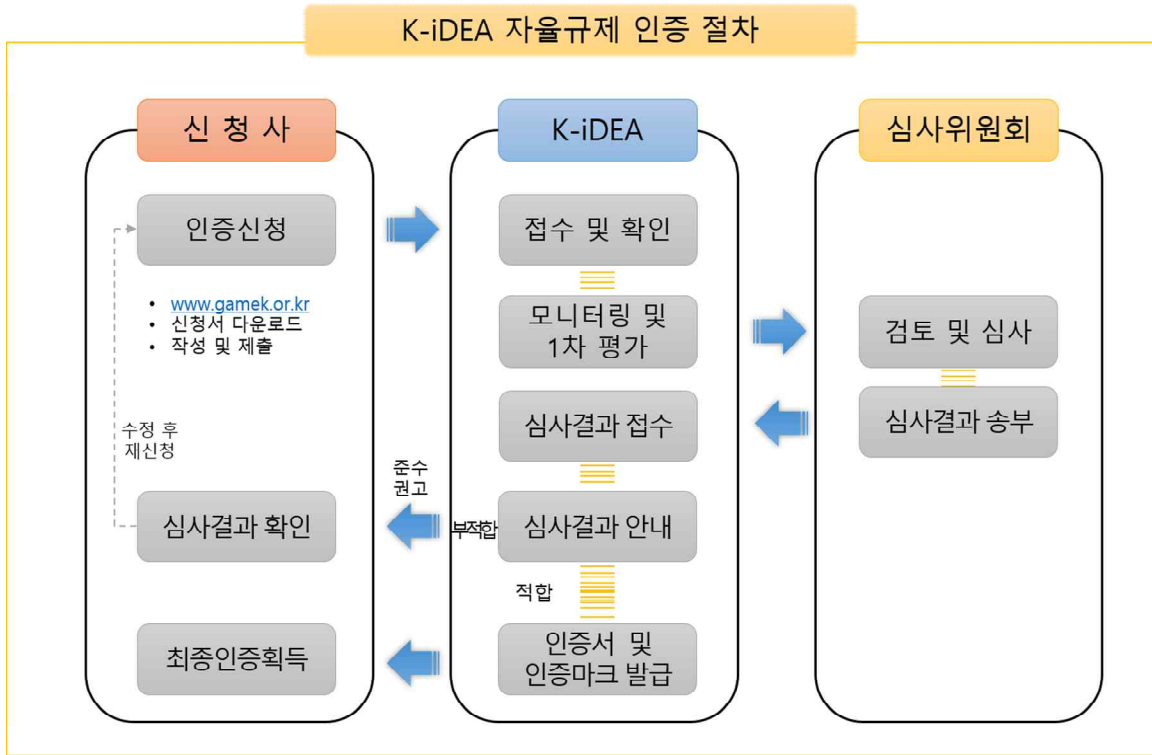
K-iDEA 자율규제 인증 절차

신 청 사

인증신청

• www.gamek.or.kr
• 신청서 다운로드
• 작성 및 제출

수정 후 재신청

심사결과 확인

최종인증획득

K-iDEA

접수 및 확인

모니터링 및 1차 평가

심사결과 접수

준수 권고

부적합

심사결과 안내

적합

인증서 및 인증마크 발급

심사위원회

검토 및 심사

심사결과 송부